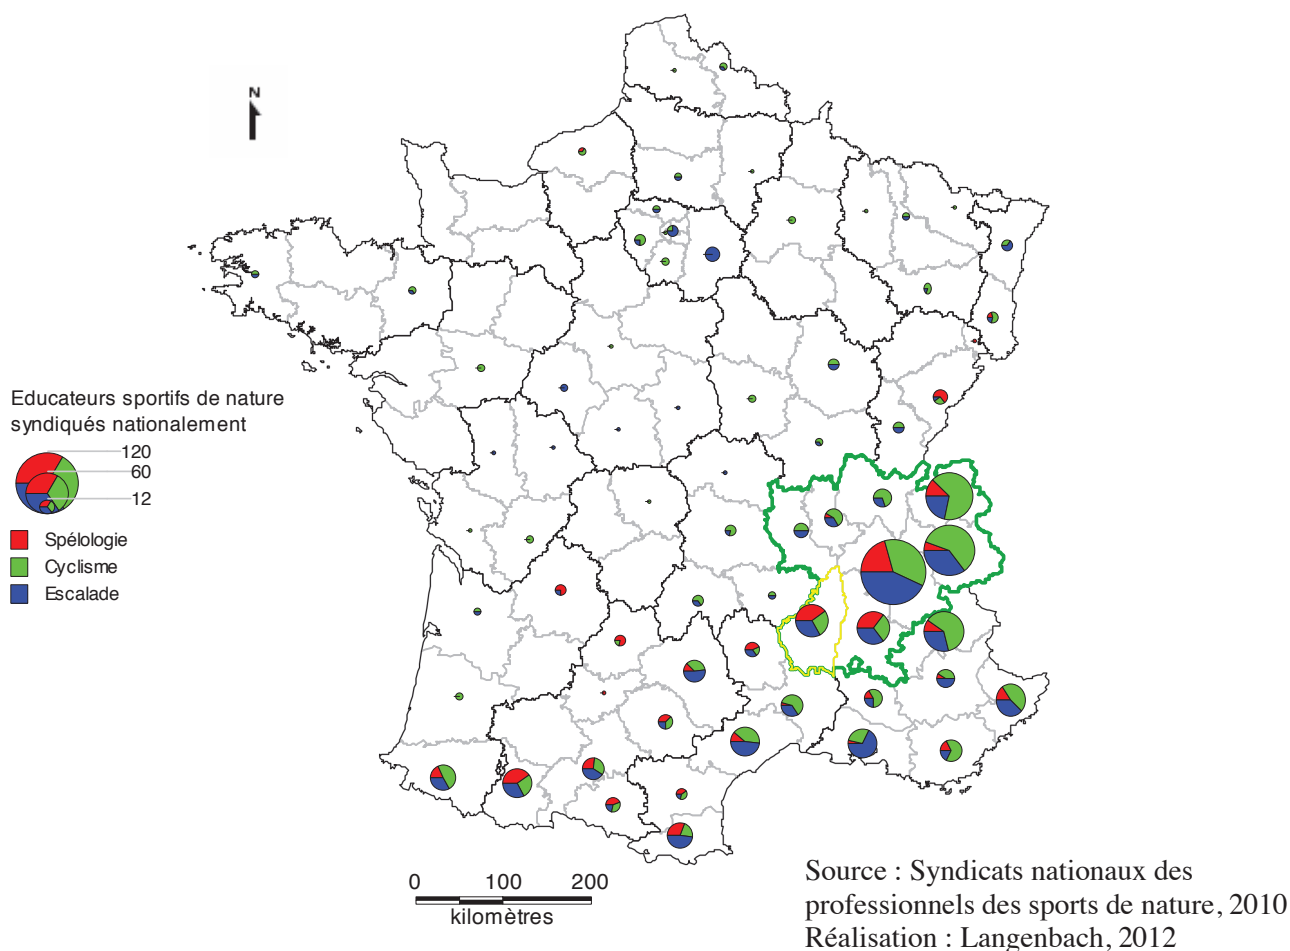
N

Educateurs sportifs de nature syndiqués nationalement

120
60
12

Spélologie
Cyclisme
Escalade

0 100 200
kilomètres

Source : Syndicats nationaux des professionnels des sports de nature, 2010
Réalisation : Langenbach, 2012